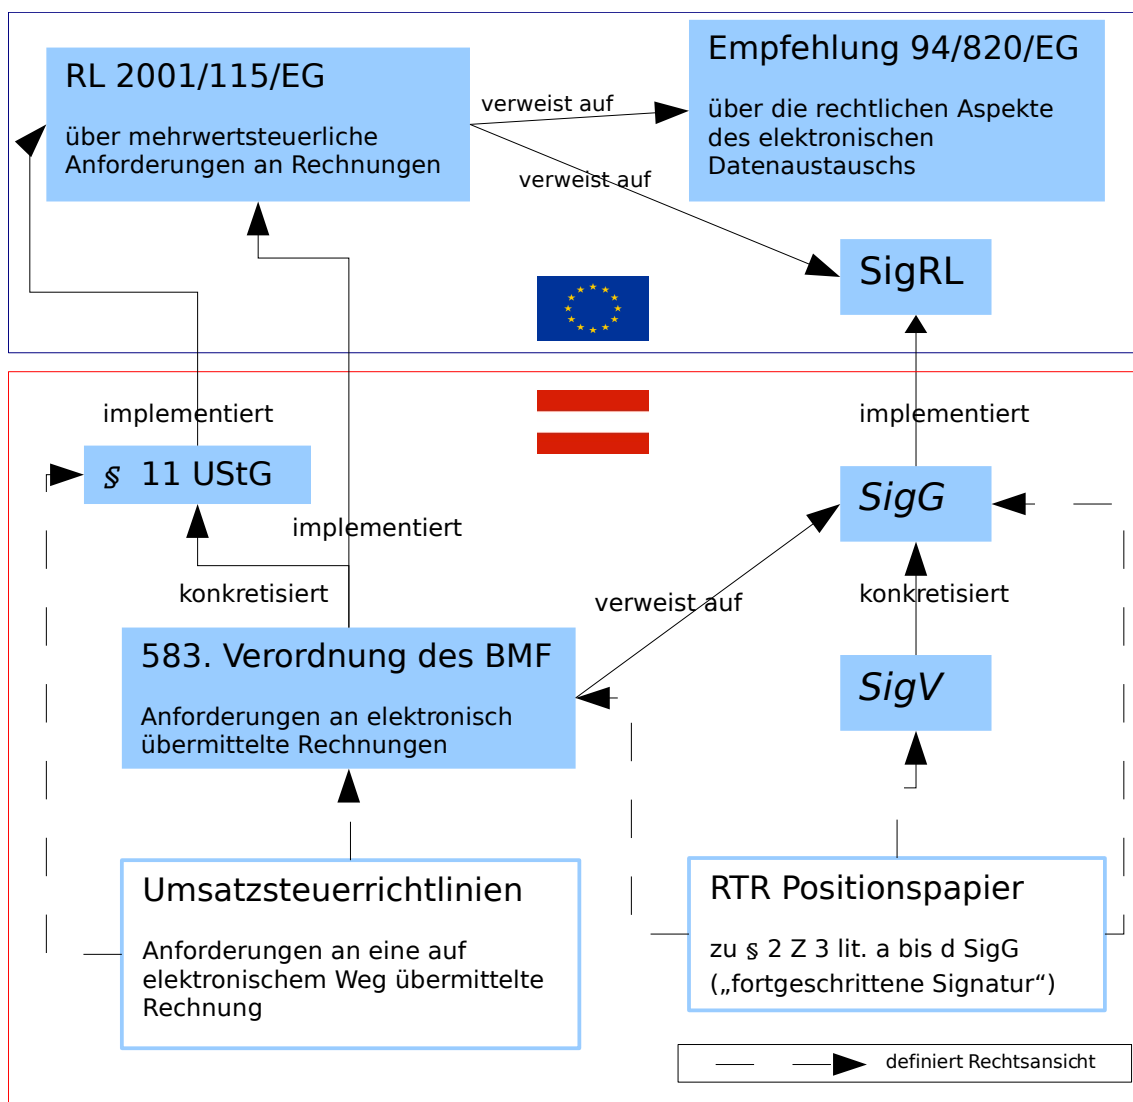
RL 2001/115/EG

über mehrwertsteuerliche Anforderungen an Rechnungen

verweist auf

Empfehlung 94/820/EG

über die rechtlichen Aspekte des elektronischen Datenaustauschs

verweist auf

SigRL

implementiert

§ 11 UStG

implementiert

konkretisiert

implementiert

SigG

verweist auf

konkretisiert

583. Verordnung des BMF

Anforderungen an elektronisch übermittelte Rechnungen

SigV

Umsatzsteuerrichtlinien

Anforderungen an eine auf elektronischem Weg übermittelte Rechnung

RTR Positionspapier

zu § 2 Z 3 lit. a bis d SigG („fortgeschrittene Signatur“)

definiert Rechtsansicht